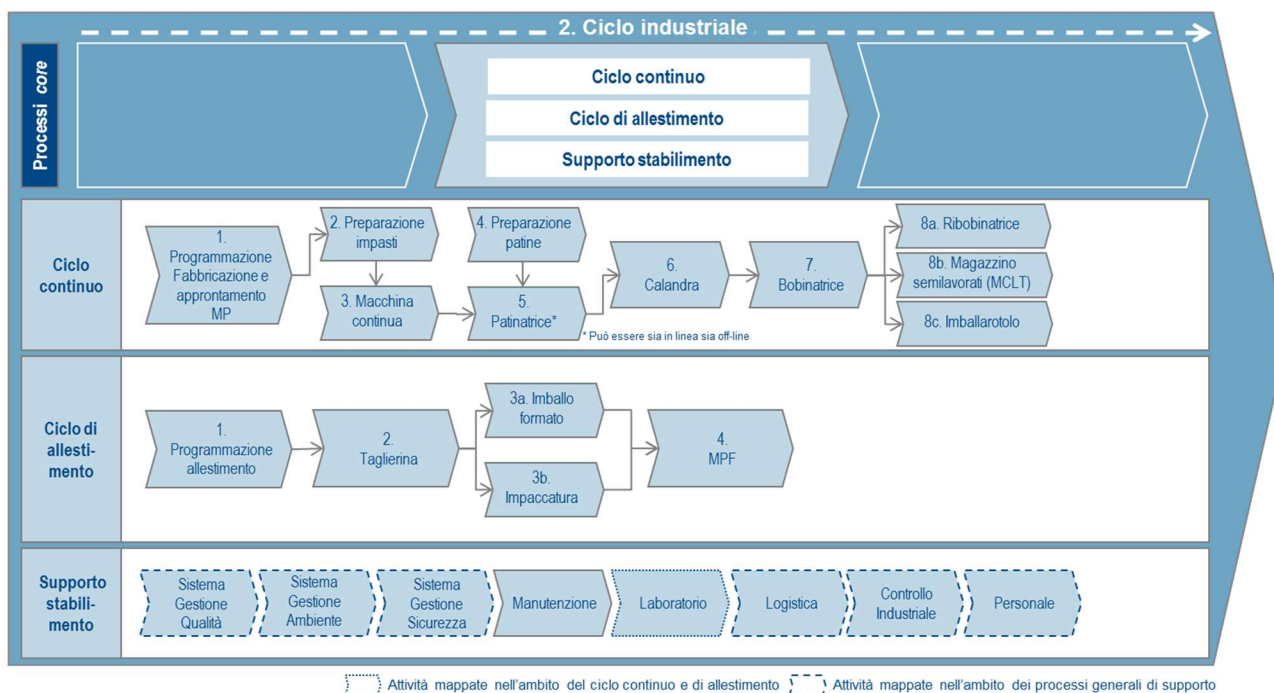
2. Ciclo industriale

Processi core

Ciclo continuo

Ciclo di allestimento

Supporto stabilimento

Ciclo continuo

1. Programmazione Fabbricazione e approntamento MP

2. Preparazione impasti

3. Macchina continua

4. Preparazione patine

5. Patinatrice*

6. Calandra

7. Bobinatrice

8a. Ribobinatrice

8b. Magazzino semilavorati (MCLT)

8c. Imballarotolo

* Può essere sia in linea sia off-line

Ciclo di allestimento

1. Programmazione allestimento

2. Taglierina

3a. Imballo formato

3b. Impaccatura

4. MPF

Supporto stabilimento

Sistema Gestione Qualità

Sistema Gestione Ambiente

Sistema Gestione Sicurezza

Manutenzione

Laboratorio

Logistica

Controllo Industriale

Personale

Attività mappate nell'ambito del ciclo continuo e di allestimento

Attività mappate nell'ambito dei processi generali di supporto